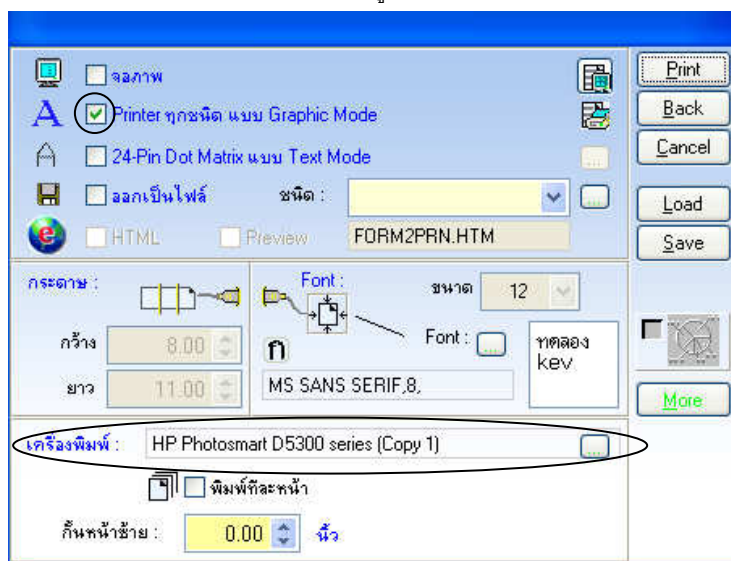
จอภาพ

Printer ทุกชนิด แบบ Graphic Mode

24-Pin Dot Matrix แบบ Text Mode

ออกเป็นไฟล์ ชนิด :

HTML Preview FORM2PRN.HTM

Print
Back
Cancel
Load
Save

กระดาษ :

กว้าง 8.00

ยาว 11.00

Font :

ขนาด 12

Font :

ก

ทดลอง kev

MS SANS SERIF,8,

More

เครื่องพิมพ์ : HP Photosmart D5300 series (Copy 1)

พิมพ์ทีละหน้า

กั้นหน้าซ้าย : 0.00 นิ้ว